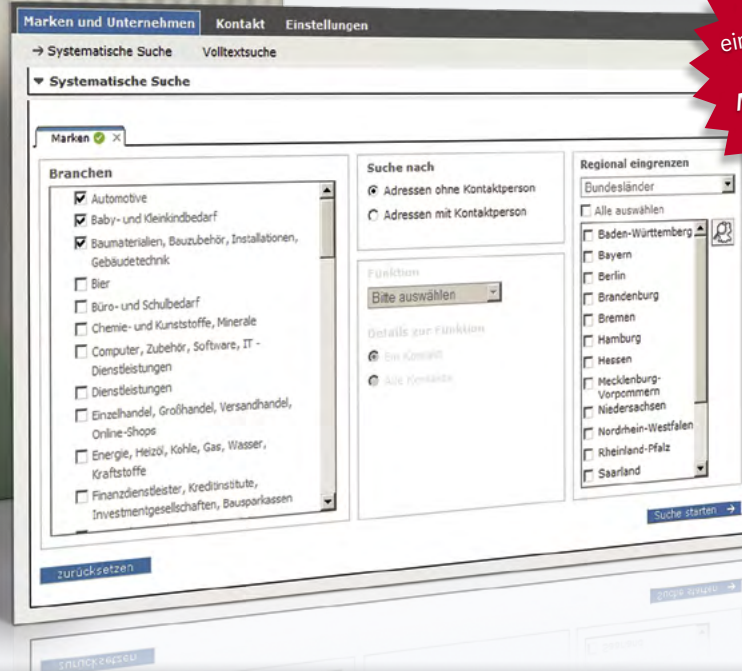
Marken und Unternehmen Kontakt Einstellungen

→ Systematische Suche Volltextsuche

▼ Systematische Suche

Marken

Branchen

☑ Automotive
☑ Baby- und Kleinkindbedarf
☑ Baumaterialien, Bauzubehör, Installationen, Gebäudetechnik
☐ Bier
☐ Büro- und Schulbedarf
☐ Chemie- und Kunststoffe, Minerale
☐ Computer, Zubehör, Software, IT - Dienstleistungen
☐ Dienstleistungen
☐ Einzelhandel, Großhandel, Versandhandel, Online-Shops
☐ Energie, Heizöl, Kohle, Gas, Wasser, Kraftstoffe
☐ Finanzdienstleister, Kreditinstitute, Investmentgesellschaften, Bausparkassen

Suche nach

◉ Adressen ohne Kontaktperson
○ Adressen mit Kontaktperson

Funktion

Bitte auswählen

Details zur Funktion

Ein Kontakt
Alle Kontakte

Regional eingrenzen

Bundesländer

☐ Alle auswählen

☐ Baden-Württemberg
☐ Bayern
☐ Berlin
☐ Brandenburg
☐ Bremen
☐ Hamburg
☐ Hessen
☐ Mecklenburg-Vorpommern
☐ Niedersachsen
☐ Nordrhein-Westfalen
☐ Rheinland-Pfalz
☐ Saarland

Suche starten →

zurücksetzen

ei
n